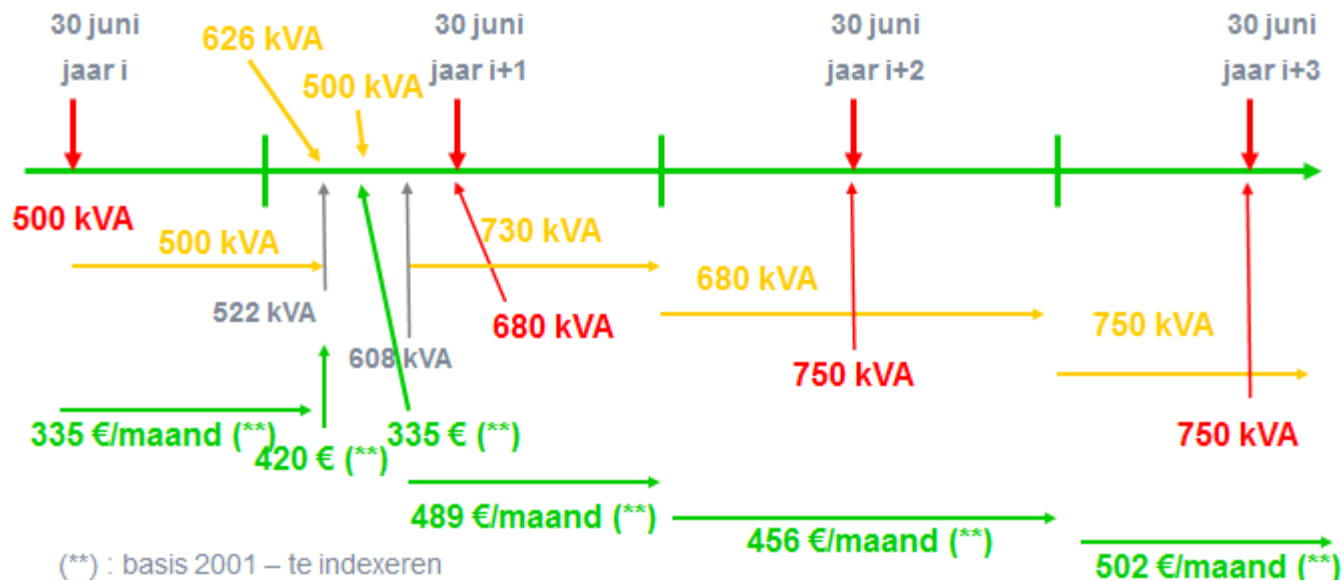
30 juni
jaar i

626 kVA

500 kVA

30 juni
jaar i+1

30 juni
jaar i+2

30 juni
jaar i+3

500 kVA

500 kVA

730 kVA

522 kVA

608 kVA

680 kVA

680 kVA

750 kVA

750 kVA

750 kVA

335 €/maand (**)

420 € (**)

335 € (**)

489 €/maand (**)

456 €/maand (**)

502 €/maand (**)

(**) : basis 2001 – te indexeren